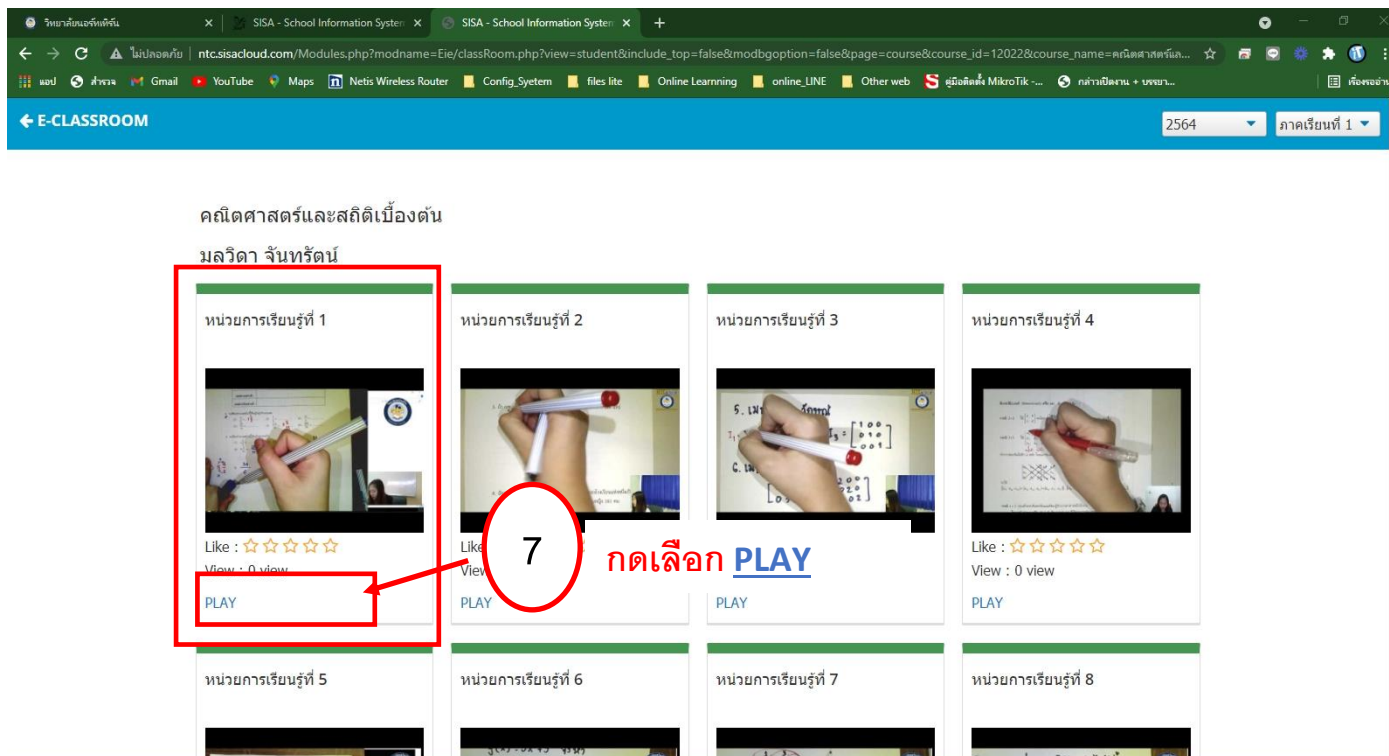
วิทยาลัยนอร์ทเทิร์น ×
SISA - School Information Systen ×
SISA - School Information Systen ×
+

ไม่ปลอดภัย | ntc.sisacloud.com/Modules.php?modname=Eie/classRoom.php?view=student&include_top=false&modbgoption=false&page=course&course_id=12022&course_name=คณิตศาสตร์แล...

แอป สำรวจ Gmail YouTube Maps Netis Wireless Router Config_Syetem files lite Online Learnning online_LINE Other web คู่มือติดตั้ง MikroTik -... กล่าวเปิดงาน + บรรยา... เรื่องรออ่าน

← E-CLASSROOM

2564
ภาคเรียนที่ 1

คณิตศาสตร์และสถิติเบื้องต้น

มลวิดา จันทรัตน์

หน่วยการเรียนรู้ที่ 1

Like : ☆☆☆☆☆
View : 0 view
PLAY

หน่วยการเรียนรู้ที่ 2

Like
View
PLAY

หน่วยการเรียนรู้ที่ 3

PLAY

หน่วยการเรียนรู้ที่ 4

Like : ☆☆☆☆☆
View : 0 view
PLAY

7

กดเลือก PLAY

หน่วยการเรียนรู้ที่ 5

หน่วยการเรียนรู้ที่ 6

หน่วยการเรียนรู้ที่ 7

หน่วยการเรียนรู้ที่ 8